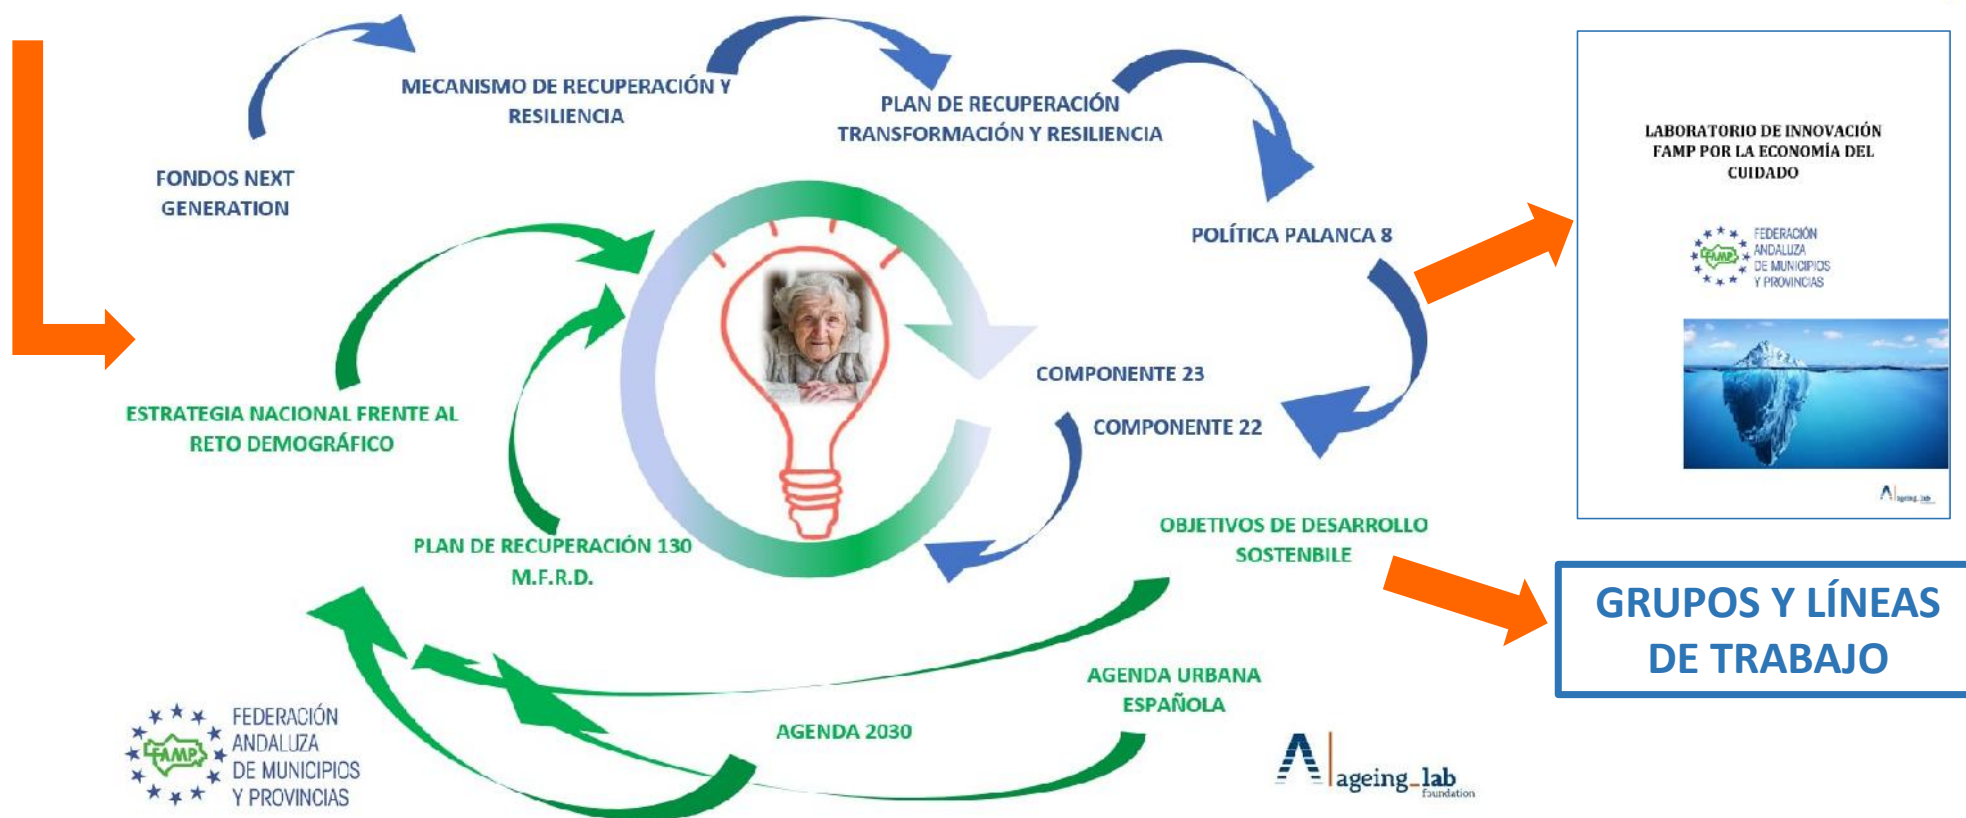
MECANISMO DE RECUPERACIÓN Y RESILIENCIA

PLAN DE RECUPERACIÓN TRANSFORMACIÓN Y RESILIENCIA

FONDOS NEXT GENERATION

POLÍTICA PALANCA 8

LABORATORIO DE INNOVACIÓN FAMP POR LA ECONOMÍA DEL CUIDADO

FAMP FEDERACIÓN ANDALUZA DE MUNICIPIOS Y PROVINCIAS

ageing_lab

COMPONENTE 23

COMPONENTE 22

ESTRATEGIA NACIONAL FRENTE AL RETO DEMOGRÁFICO

PLAN DE RECUPERACIÓN 130 M.F.R.D.

OBJETIVOS DE DESARROLLO SOSTENBILE

GRUPOS Y LÍNEAS DE TRABAJO

AGENDA URBANA ESPAÑOLA

AGENDA 2030

FAMP FEDERACIÓN ANDALUZA DE MUNICIPIOS Y PROVINCIAS

ageing_lab foundation